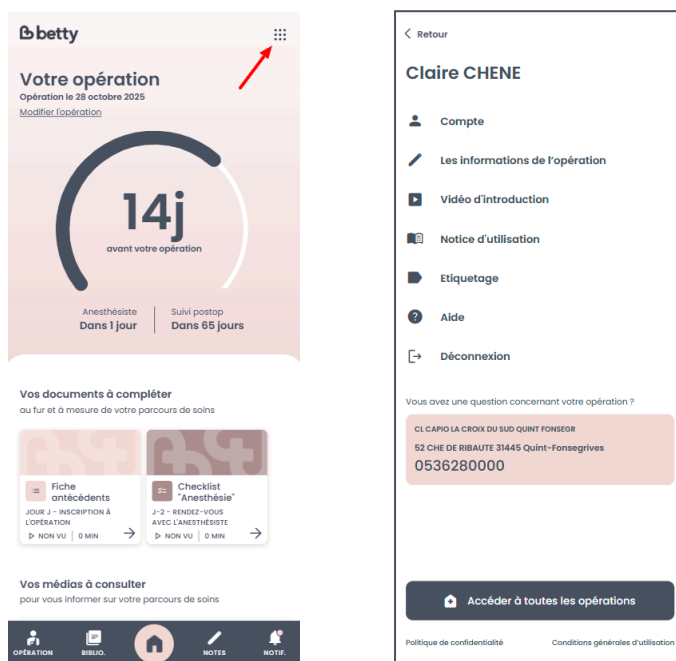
betty

Votre opération
Opération le 28 octobre 2025
Modifier l'opération

14j
avant votre opération

Anesthésiste
Dans 1 jour

Suivi postop
Dans 65 jours

Vos documents à compléter
au fur et à mesure de votre parcours de soins

Fiche antécédents
JOUR J - INSCRIPTION À L'OPÉRATION
NON VU | 0 MIN

Checklist "Anesthésie"
J-2 - RENDEZ-VOUS AVEC L'ANESTHÉSISTE
NON VU | 0 MIN

Vos médias à consulter
pour vous informer sur votre parcours de soins

OPÉRATION
BIBLIO.
NOTES
NOTIF.

Retour

Claire CHENE

Compte
Les informations de l'opération
Vidéo d'introduction
Notice d'utilisation
Etiquetage
Aide
Déconnexion

Vous avez une question concernant votre opération ?

CL CAPIO LA CROIX DU SUD QUINT FONSEGR
52 CHE DE RIBAUTE 31445 Quint-Fonsegrives
0536280000

Accéder à toutes les opérations

Politique de confidentialité
Conditions générales d'utilisation